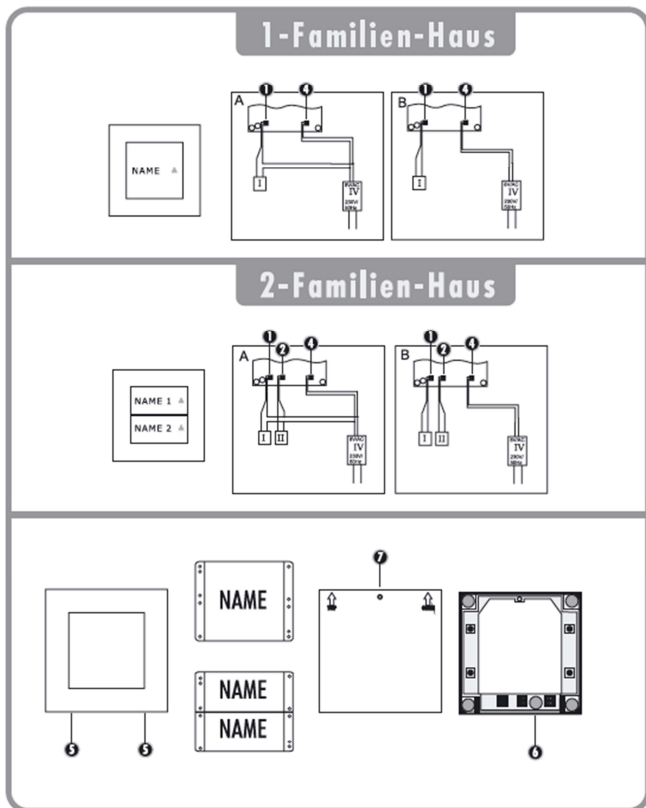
1-Familien-Haus

NAME

A
1 4
I
8V AC
IV
230V
50Hz

B
1 4
I
8V AC
IV
230V
50Hz

2-Familien-Haus

NAME 1
NAME 2

A
1 2 4
I II
8V AC
IV
230V
50Hz

B
1 2 4
I II
8V AC
IV
230V
50Hz

NAME

NAME
NAME

7

5 5

6